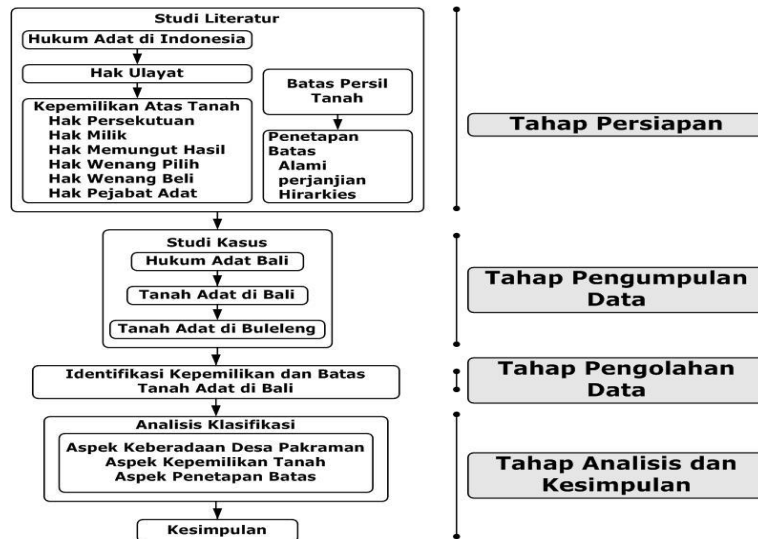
Studi Literatur

Hukum Adat di Indonesia

Hak Ulayat

Kepemilikan Atas Tanah
Hak Persekutuan
Hak Milik
Hak Memungut Hasil
Hak Wenang Pilih
Hak Wenang Beli
Hak Pejabat Adat

Batas Persil Tanah

Penetapan Batas
Alami
perjanjian
Hirarkies

Tahap Persiapan

Studi Kasus

Hukum Adat Bali

Tanah Adat di Bali

Tanah Adat di Buleleng

Tahap Pengumpulan Data

Identifikasi Kepemilikan dan Batas Tanah Adat di Bali

Tahap Pengolahan Data

Analisis Klasifikasi

Aspek Keberadaan Desa Pakraman
Aspek Kepemilikan Tanah
Aspek Penetapan Batas

Tahap Analisis dan Kesimpulan

Kesimpulan